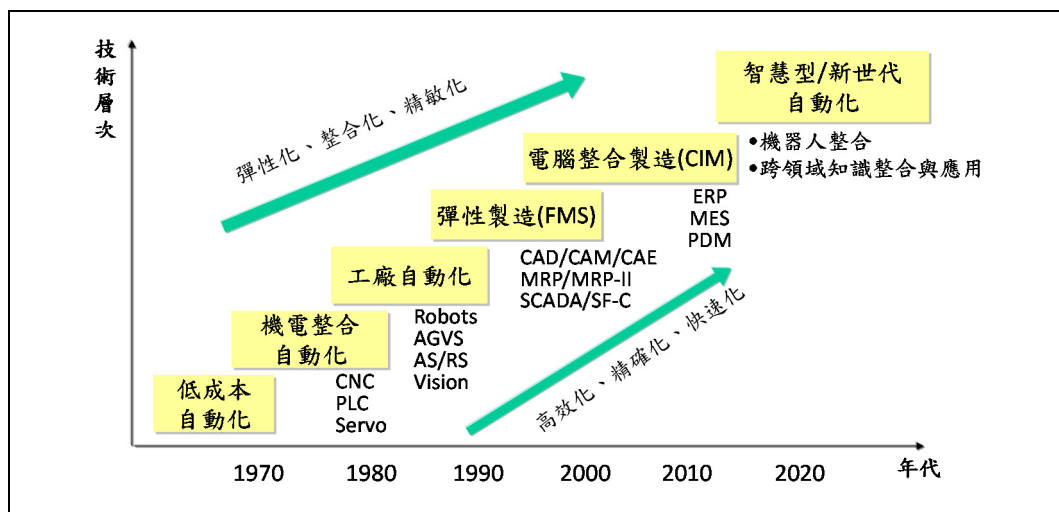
技術層次

彈性化、整合化、精敏化

智慧型/新世代自動化

•機器人整合
•跨領域知識整合與應用

電腦整合製造(CIM)

ERP
MES
PDM

彈性製造(FMS)

CAD/CAM/CAE
MRP/MRP-II
SCADA/SF-C

工廠自動化

Robots
AGVS
AS/RS
Vision

機電整合自動化

CNC
PLC
Servo

低成本自動化

高效化、精確化、快速化

1970
1980
1990
2000
2010
2020
年代